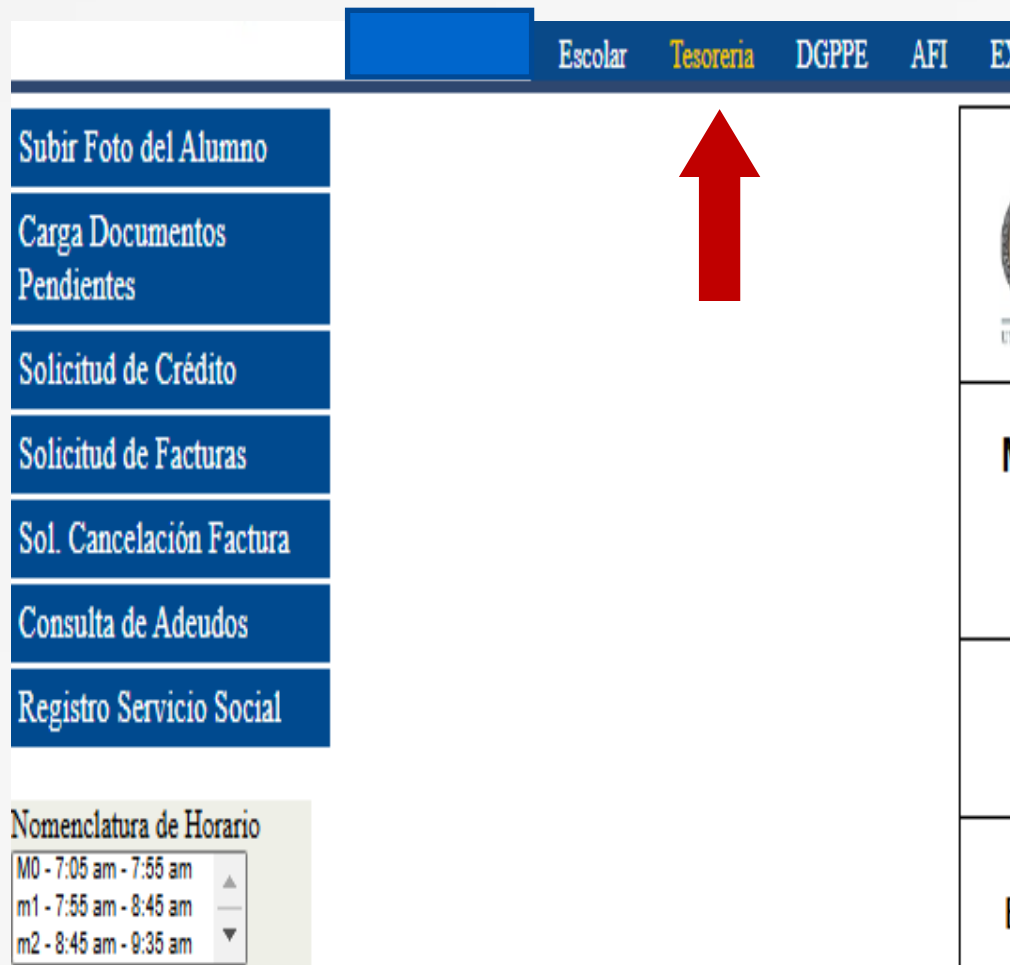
Escolar Tesoreria DGPPE AFI EX

Subir Foto del Alumno

Carga Documentos Pendientes

Solicitud de Crédito

Solicitud de Facturas

Sol. Cancelación Factura

Consulta de Adeudos

Registro Servicio Social

Nomenclatura de Horario

M0 - 7:05 am - 7:55 am
m1 - 7:55 am - 8:45 am
m2 - 8:45 am - 9:35 am